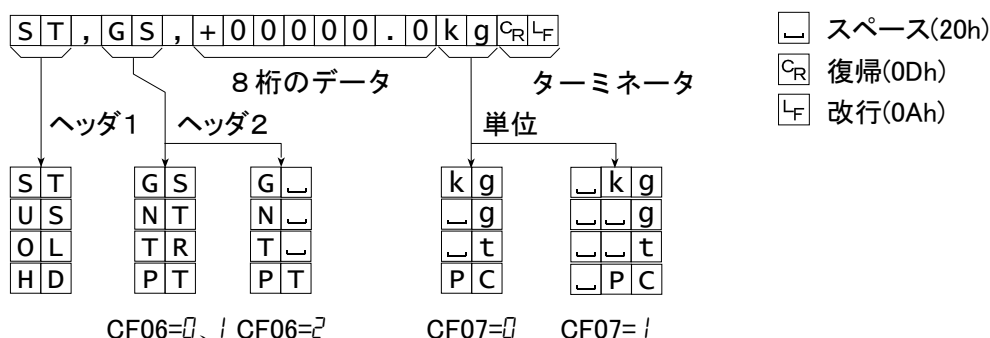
S T , G S , + 0 0 0 0 0 . 0 k g CR LF

␣ スペース(20h)
CR 復帰(0Dh)
LF 改行(0Ah)

8桁のデータ

ターミネータ

ヘッダ1

ヘッダ2

単位

| S | T |
|---|---|
| U | S |
| O | L |
| H | D |

| G | S |
|---|---|
| N | T |
| T | R |
| P | T |

| G | ␣ |
|---|---|
| N | ␣ |
| T | ␣ |
| P | T |

| k | g |
|---|---|
| ␣ | g |
| ␣ | t |
| P | C |

| ␣ | k | g |
|---|---|---|
| ␣ | ␣ | g |
| ␣ | ␣ | t |
| ␣ | P | C |

CF06=0、1 CF06=2

CF07=0 CF07=1